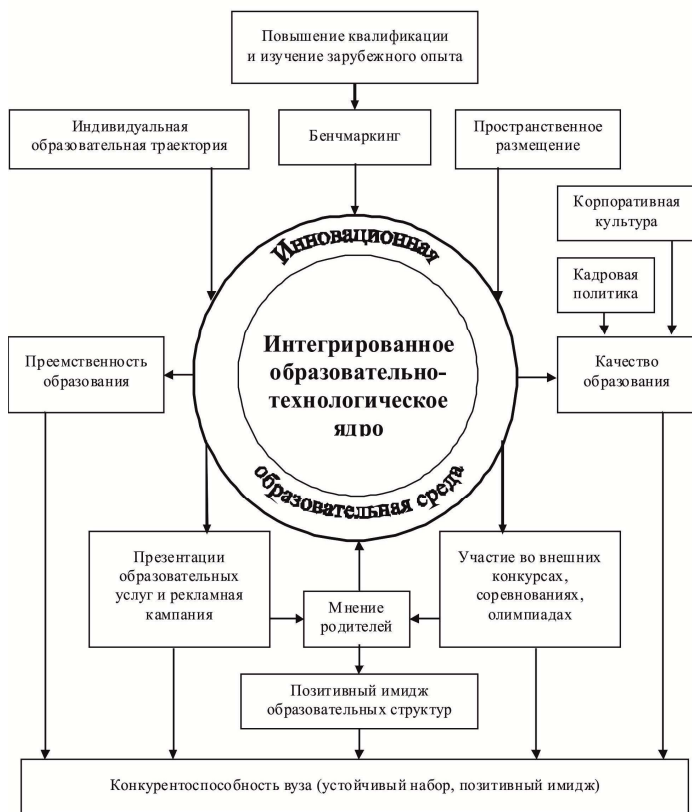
Повышение квалификации и изучение зарубежного опыта

Индивидуальная образовательная траектория

Бенчмаркинг

Пространственное размещение

Корпоративная культура

Кадровая политика

Инновационная

Интегрированное образовательно-технологическое ядро

образовательная среда

Преемственность образования

Качество образования

Презентации образовательных услуг и рекламная кампания

Мнение родителей

Участие во внешних конкурсах, соревнованиях, олимпиадах

Позитивный имидж образовательных структур

Конкурентоспособность вуза (устойчивый набор, позитивный имидж)